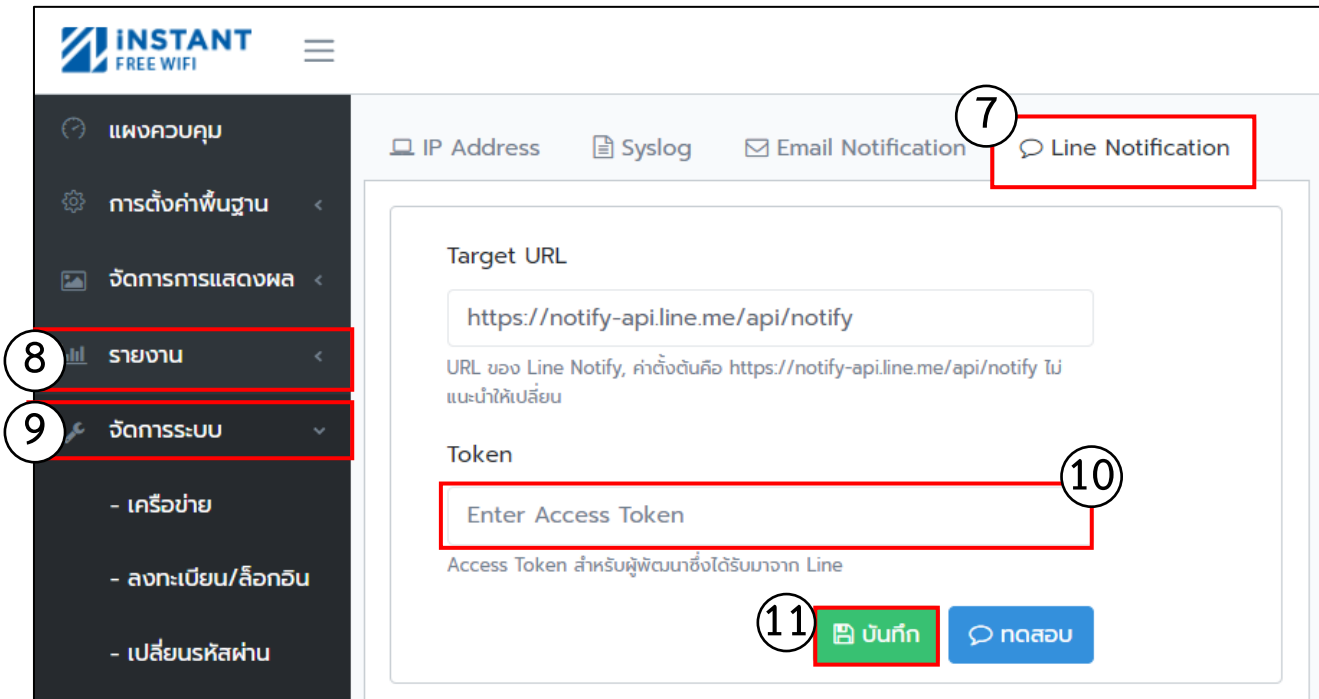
iNSTANT
FREE WIFI

แผงควบคุม
การตั้งค่าพื้นฐาน
จัดการการแสดงผล
8
รายงาน
9
จัดการระบบ
- เครือข่าย
- ลงทะเบียน/ล็อกอิน
- เปลี่ยนรหัสผ่าน

IP Address
Syslog
Email Notification
7
Line Notification

Target URL
https://notify-api.line.me/api/notify
URL ของ Line Notify, ค่าตั้งต้นคือ https://notify-api.line.me/api/notify ไม่แนะนำให้เปลี่ยน

Token
10
Enter Access Token
Access Token สำหรับผู้พัฒนาซึ่งได้รับมาจาก Line

11
บันทึก
ทดสอบ